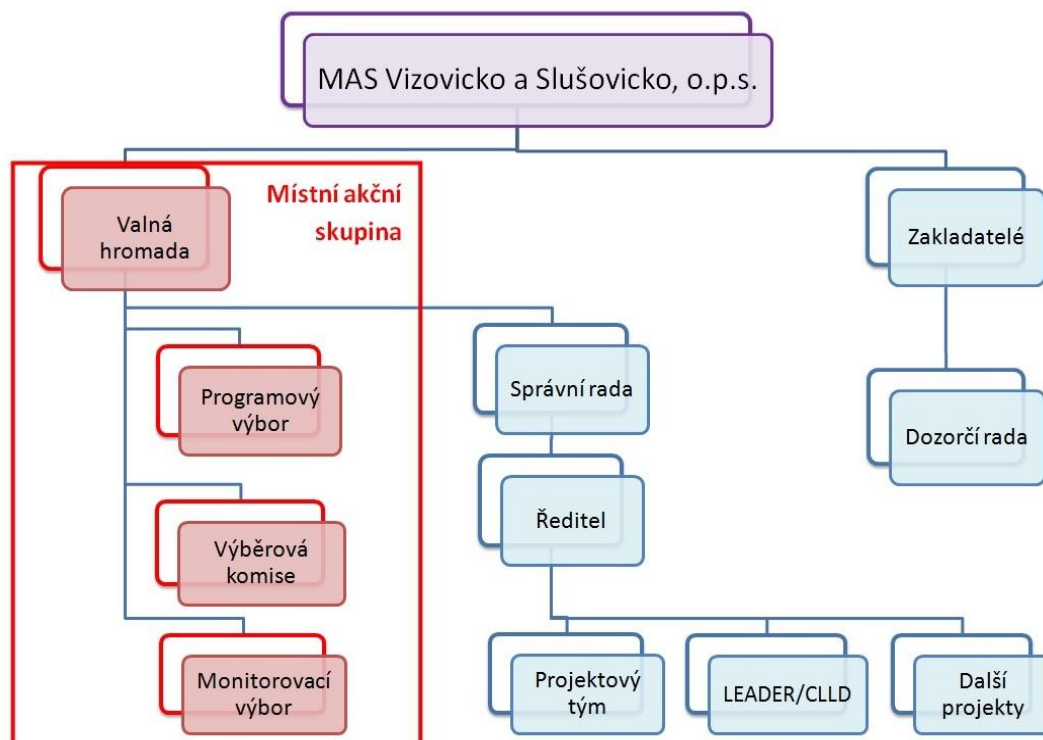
MAS Vizovicko a Slušovicko, o.p.s.

Místní akční skupina

Valná hromada

Programový výbor

Výběrová komise

Monitorovací výbor

Správní rada

Ředitel

Zakladatelé

Dozorčí rada

Projektový tým

LEADER/CLLD

Další projekty